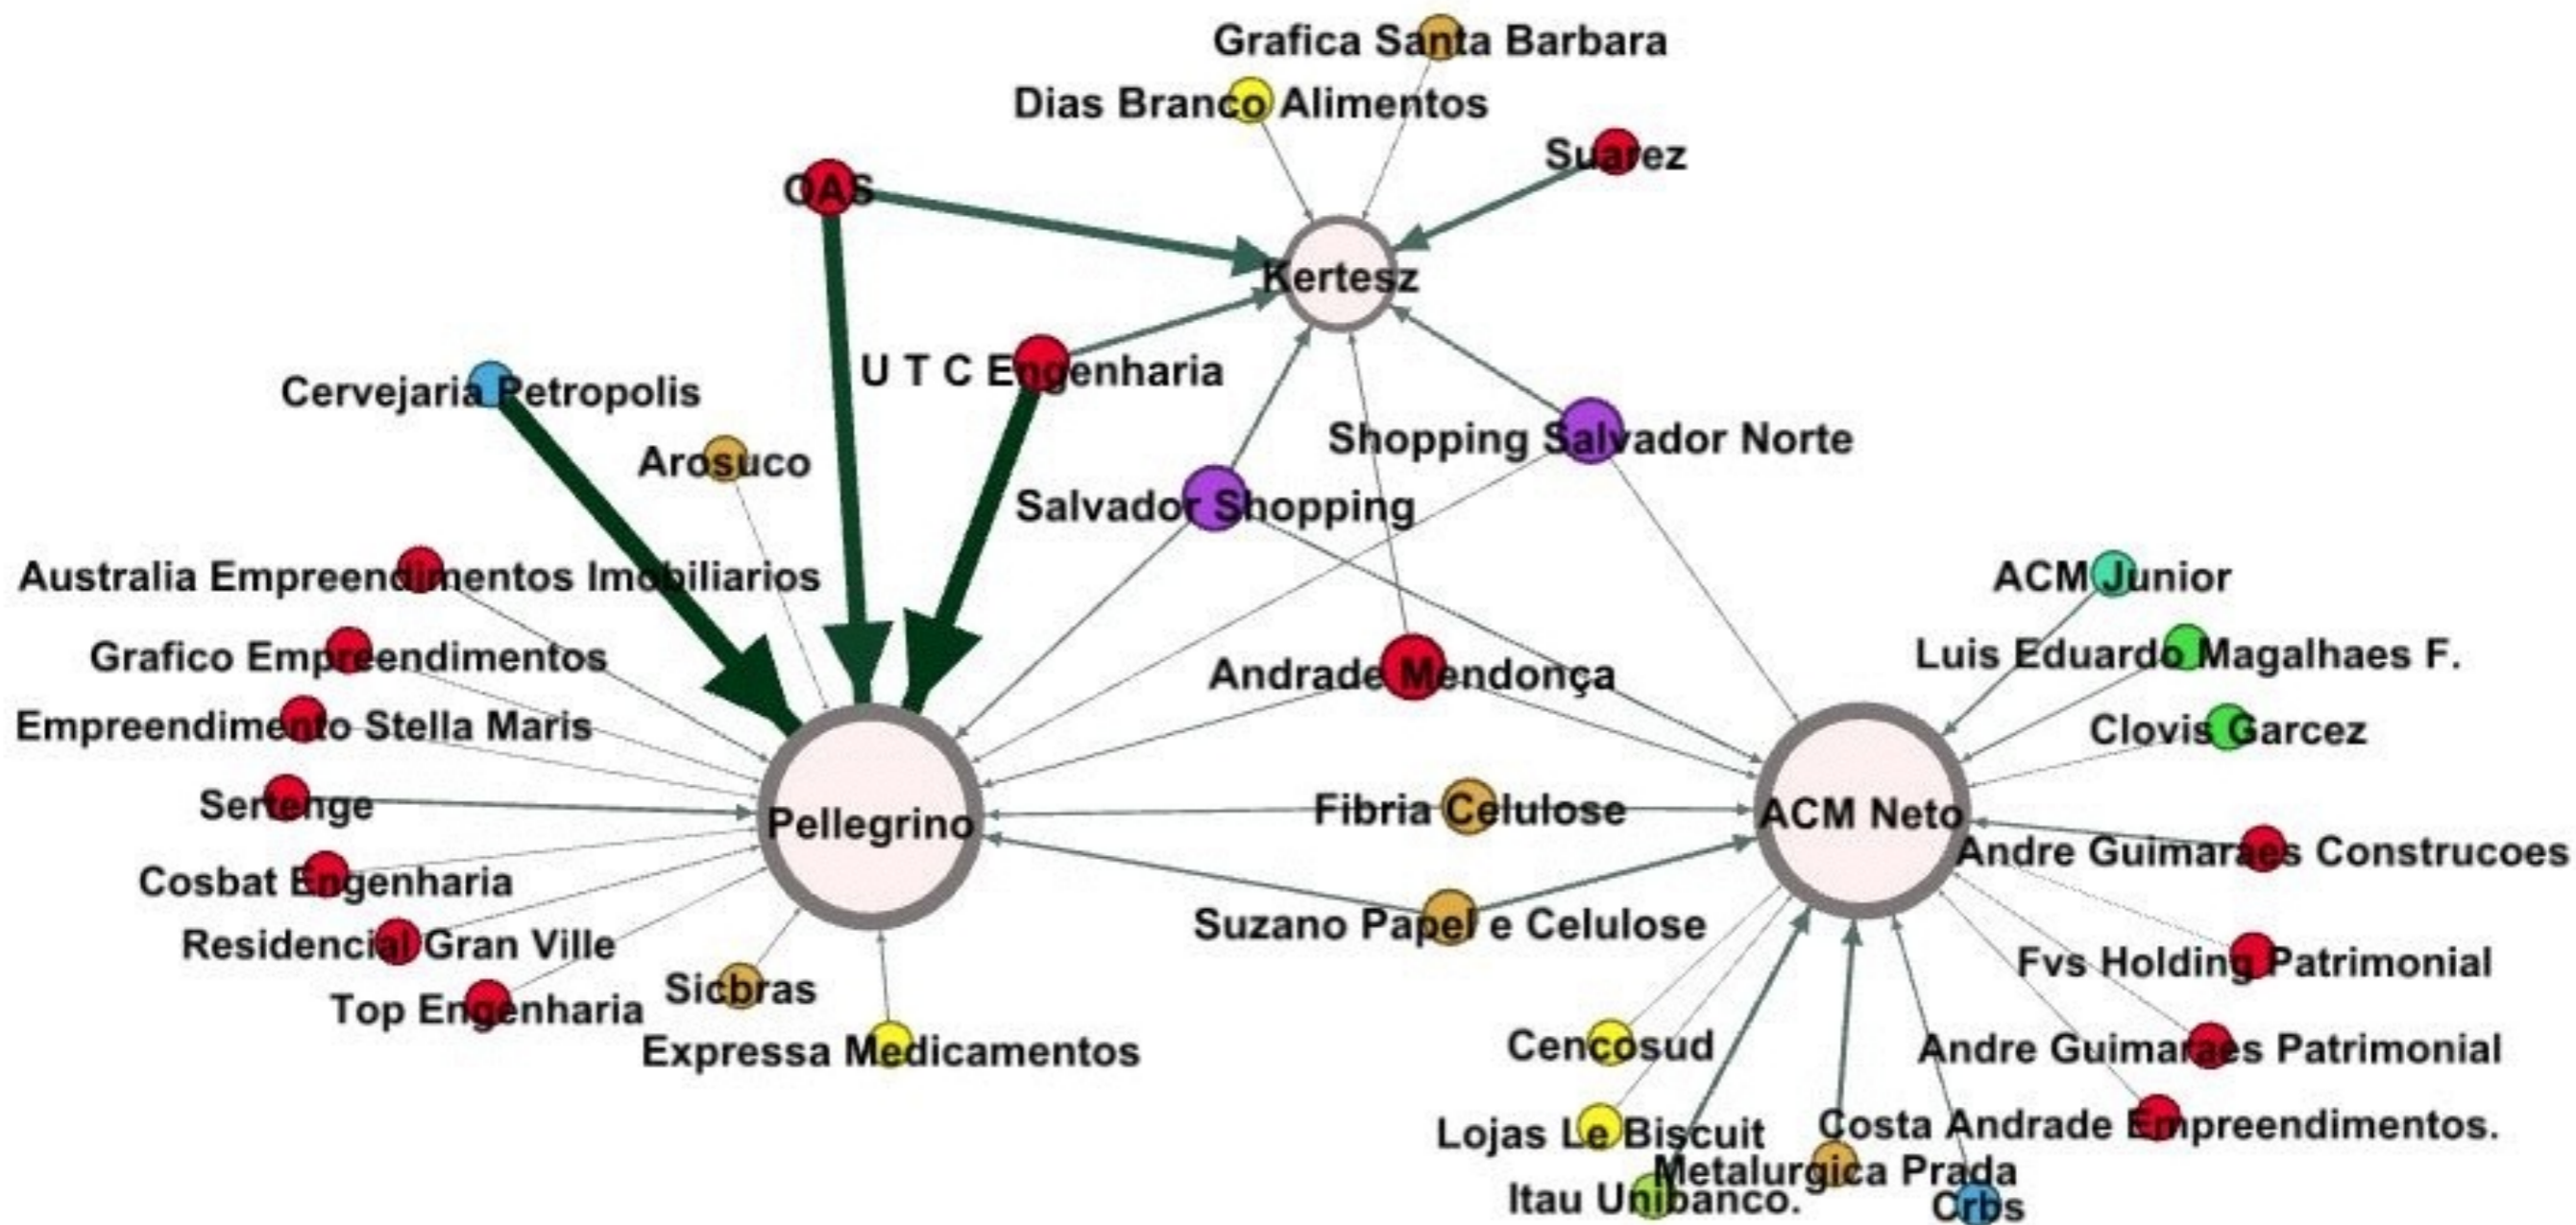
Grafica Santa Barbara
Dias Branco Alimentos
Suarez
OAS
Kertesz
U T C Engenharia
Cervejaria Petropolis
Arosuco
Shopping Salvador Norte
Salvador Shopping
Australia Empreendimentos Imobiliarios
Grafico Empreendimentos
Empreendimento Stella Maris
Sertenge
Cosbat Engenharia
Residencial Gran Ville
Top Engenharia
Sicbras
Expressa Medicamentos
Pellegrino
Andrade Mendonça
Fibria Celulose
Suzano Papel e Celulose
ACM Junior
Luis Eduardo Magalhaes F.
Clovis Garcez
ACM Neto
Andre Guimaraes Construcoes
Fvs Holding Patrimonial
Andre Guimaraes Patrimonial
Cencosud
Lojas Le Biscuit
Costa Andrade Empreendimentos.
Metalurgica Prada
Itau Unibanco.
Crbs